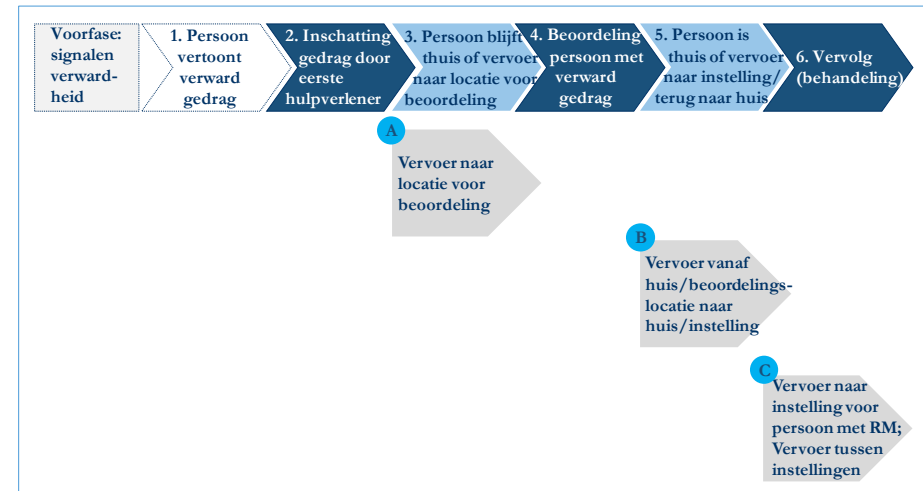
Voorfase: signalen verward-heid

1. Persoon vertoont verward gedrag

2. Inschatting gedrag door eerste hulpverlener

3. Persoon blijft thuis of vervoer naar locatie voor beoordeling

4. Beoordeling persoon met verward gedrag

5. Persoon is thuis of vervoer naar instelling/ terug naar huis

6. Vervolg (behandeling)

A

Vervoer naar locatie voor beoordeling

B

Vervoer vanaf huis/beoordelings-locatie naar huis/instelling

C

Vervoer naar instelling voor persoon met RM; Vervoer tussen instellingen